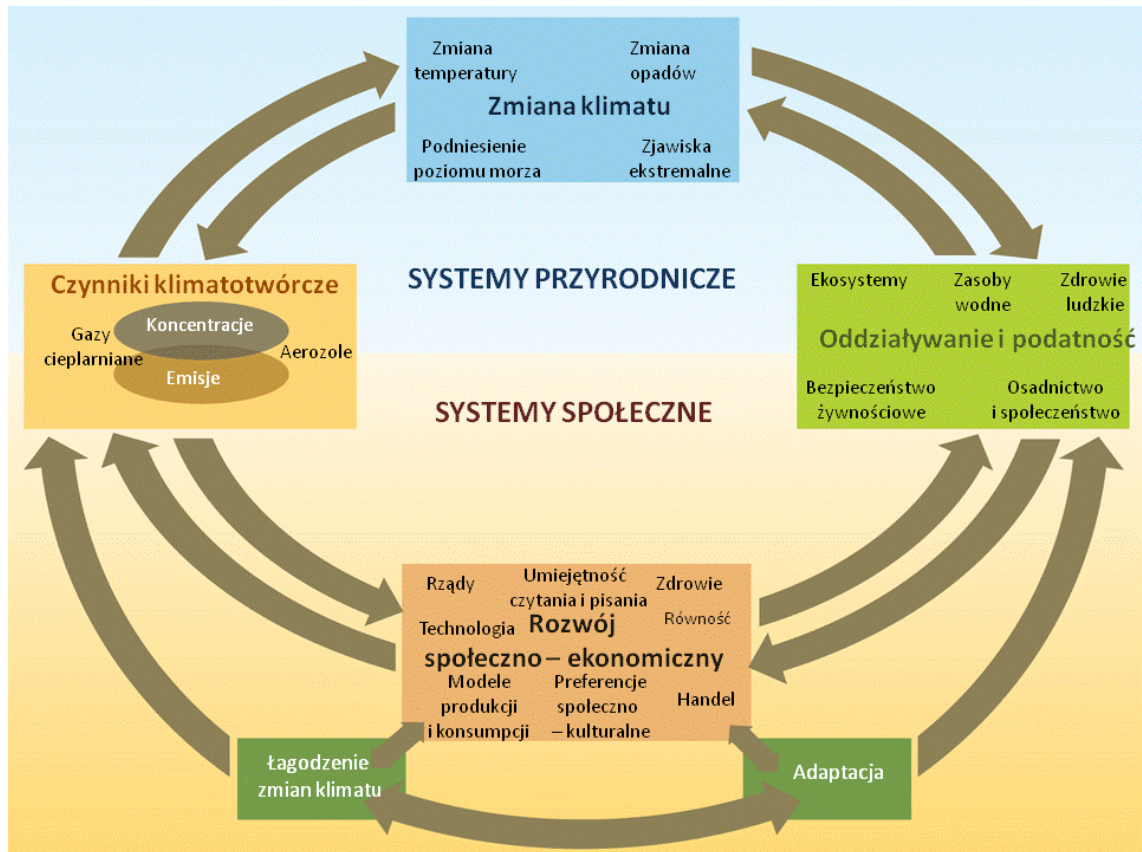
Zmiana temperatury

Zmiana opadów

Zmiana klimatu

Podniesienie poziomu morza

Zjawiska ekstremalne

Czynniki klimatotwórcze

Gazy cieplarniane

Koncentracje

Emisje

Aerozole

SYSTEMY PRZYRODNICZE

SYSTEMY SPOŁECZNE

Ekosystemy

Zasoby wodne

Zdrowie ludzkie

Oddziaływanie i podatność

Bezpieczeństwo żywnościowe

Osadnictwo i społeczeństwo

Rządy

Umiejętność czytania i pisania

Zdrowie

Technologia

Rozwój społeczno – ekonomiczny

Równość

Modele produkcji i konsumpcji

Preferencje społeczno – kulturalne

Handel

Łagodzenie zmian klimatu

Adaptacja